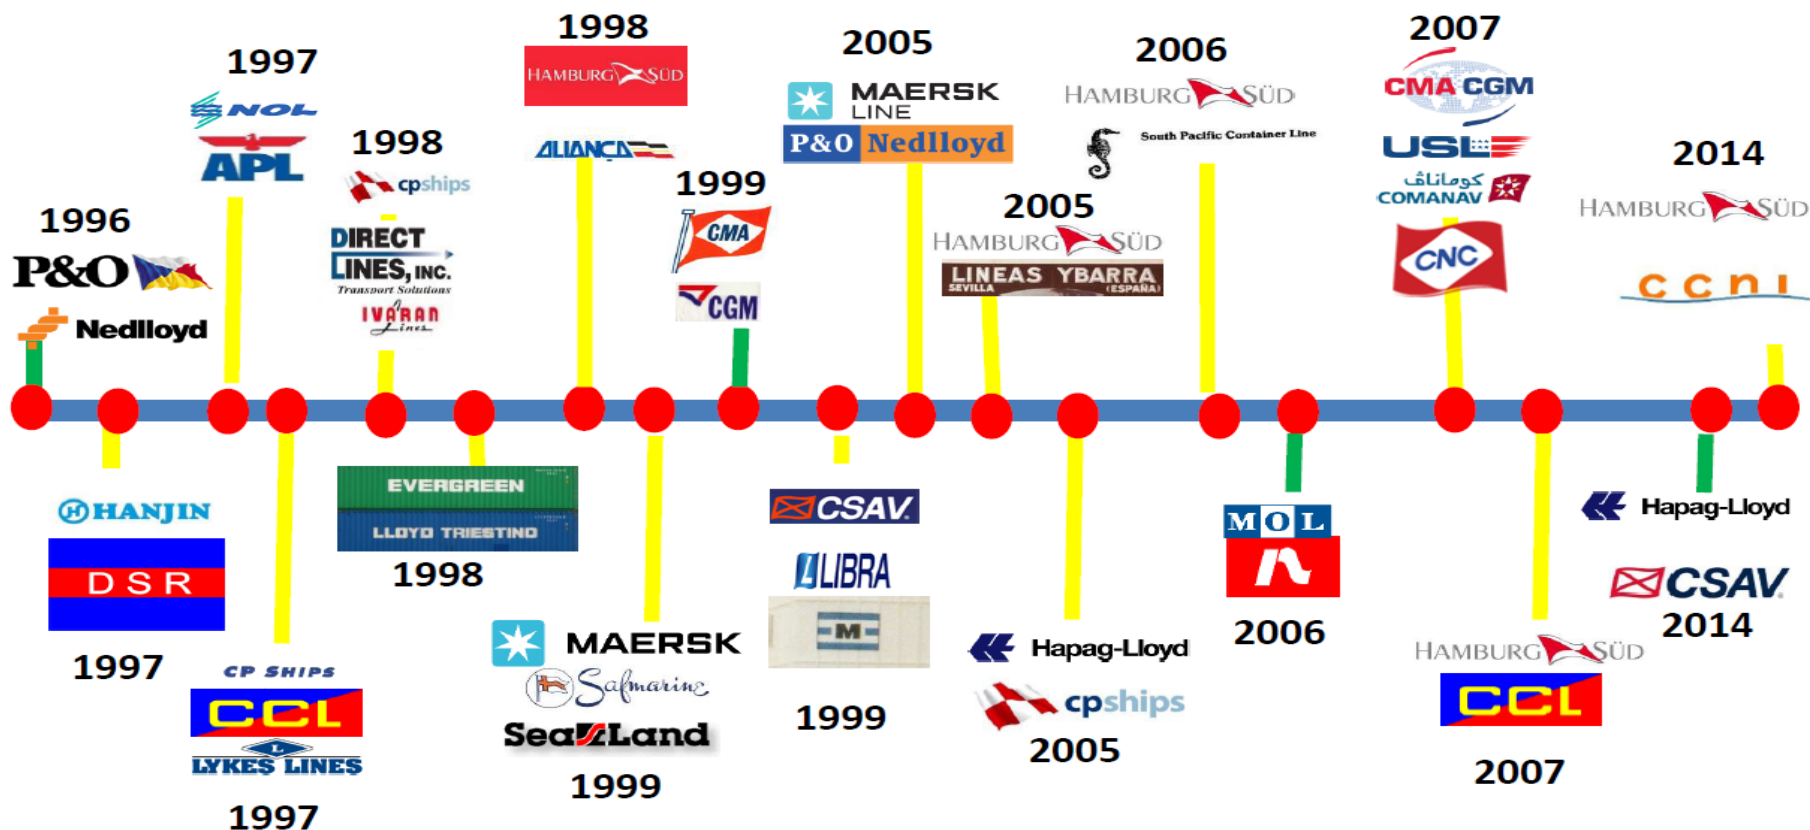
1997
NOL
APL

1996
P&O
Nedlloyd

1998
cpships
DIRECT LINES, INC.
Transport Solutions
IVARAN Lines

1998
HAMBURG SÜD
ALIANÇA

1999
CMA
CGM

2005
MAERSK LINE
P&O Nedlloyd

2005
HAMBURG SÜD
LINEAS YBARRA
SEVILLA (ESPAÑA)

2006
HAMBURG SÜD
South Pacific Container Line

2007
CMA CGM
USL
كوماناف
COMANAV
CNC

2014
HAMBURG SÜD
ccni

HANJIN
DSR
1997

CP SHIPS
CCL
LYKES LINES
1997

EVERGREEN
LLOYD TRIESTINO
1998

MAERSK
Safmarine
SeaLand
1999

CSAV
LIBRA
M
1999

Hapag-Lloyd
cpships
2005

MOL
2006

HAMBURG SÜD
CCL
2007

Hapag-Lloyd
CSAV
2014